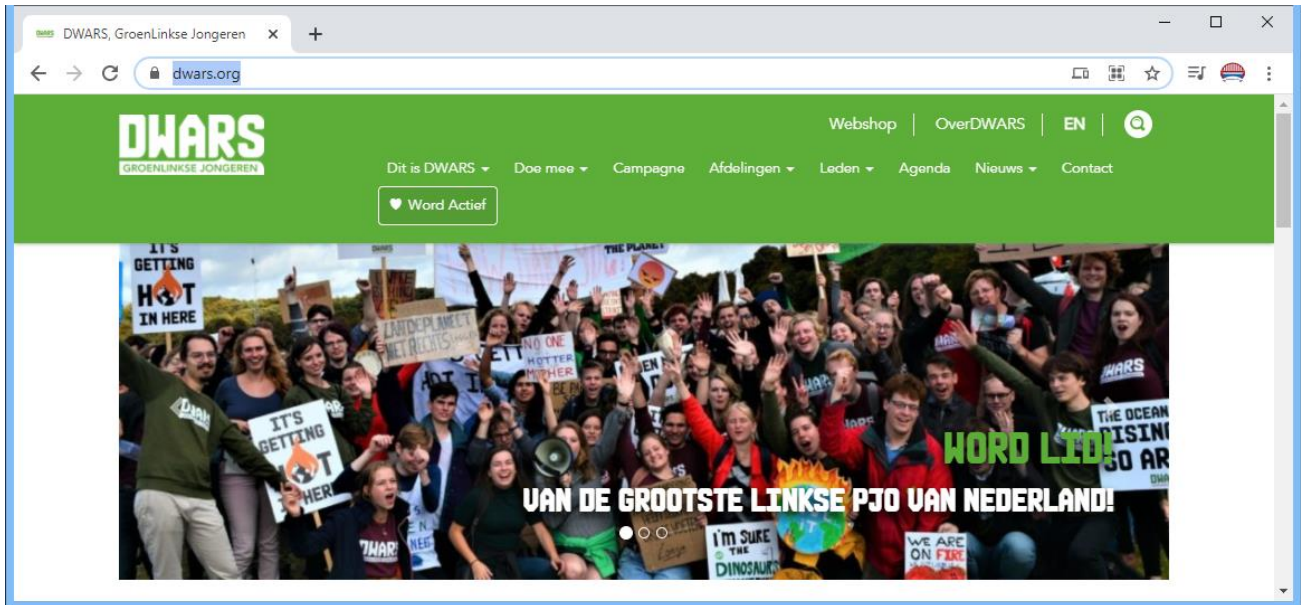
DWARS, GroenLinkse Jongeren ×

dwars.org

DWARS
GROENLINKSE JONGEREN

Webshop | OverDWARS | EN

Dit is DWARS ▾ Doe mee ▾ Campagne Afdelingen ▾ Leden ▾ Agenda Nieuws ▾ Contact

Word Actief

IT'S GETTING HOT IN HERE

LAND DE PLANEET NET RECHTS

NO ONE HOTTER MOTHER

IT'S GETTING HOT IN HERE

DWARS

THE OCEAN RISING SO AR

WORD LID!

VAN DE GROOTSTE LINKSE PJO VAN NEDERLAND!

I'M SURE THE DINOSAURS

WE ARE ON FIRE